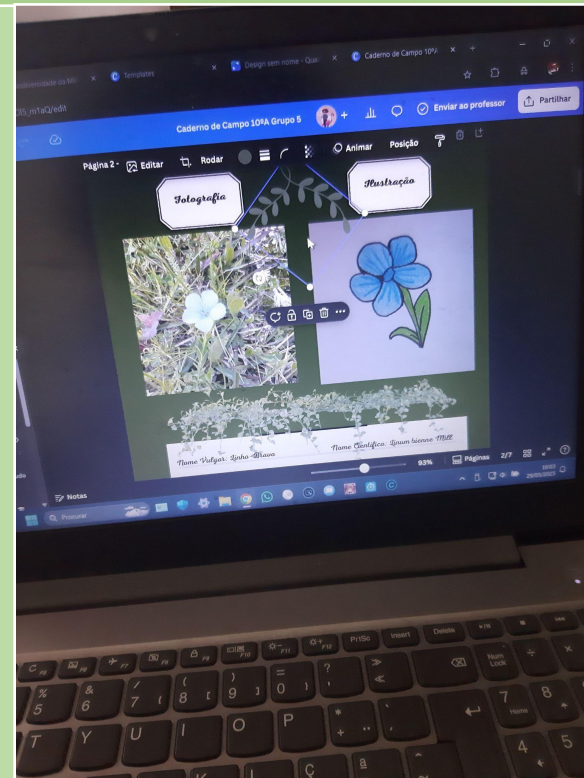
Biodiversidade da Mã ×
Templates ×
Design sem nome - Qua ×
Caderno de Campo 10ºA ×
DIS_m1gQ/edit
Caderno de Campo 10ºA Grupo 5
Enviar ao professor
Partilhar
Página 2 · Editar Rodar Animar Posição
Fotografia
Ilustração
Nome Vulgar: Linho-Bravo
Nome Científico: Linum bienne Mill
93% Páginas 2/7
Notas
Procurar
Prt Sc Insert Delete
Num Lock
Home